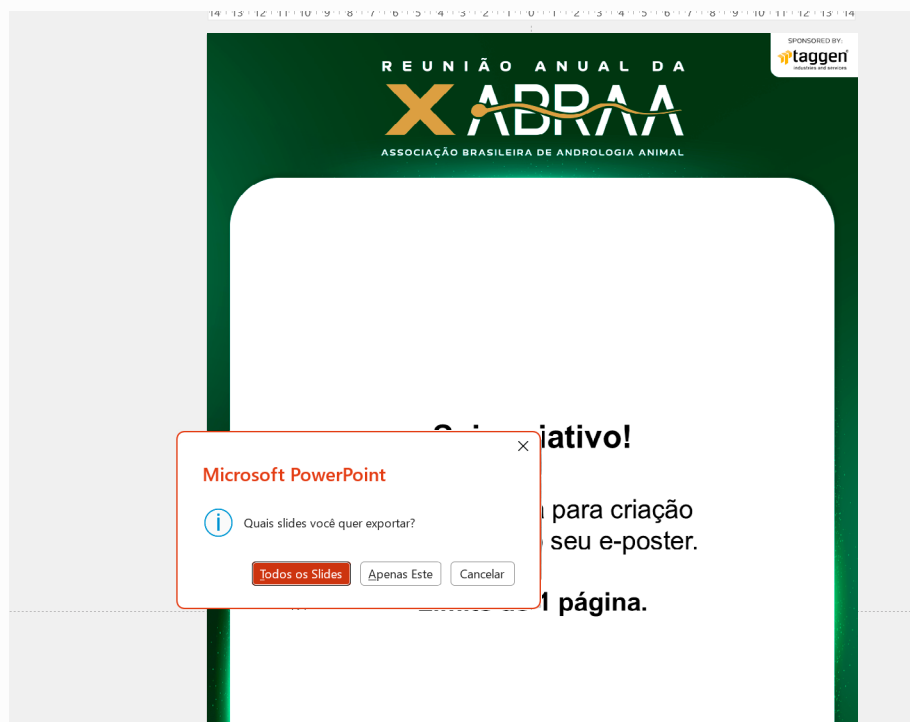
14 · 13 · 12 · 11 · 10 · 9 · 8 · 7 · 6 · 5 · 4 · 3 · 2 · 1 · 0 · 1 · 2 · 3 · 4 · 5 · 6 · 7 · 8 · 9 · 10 · 11 · 12 · 13 · 14

SPONSORED BY:
taggen
industries and services

REUNIÃO ANUAL DA
X ABRAA
ASSOCIAÇÃO BRASILEIRA DE ANDROLOGIA ANIMAL

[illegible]iativo!

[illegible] para criação
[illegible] seu e-poster.

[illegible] 1 página.

Microsoft PowerPoint

Quais slides você quer exportar?

Todos os Slides
Apenas Este
Cancelar